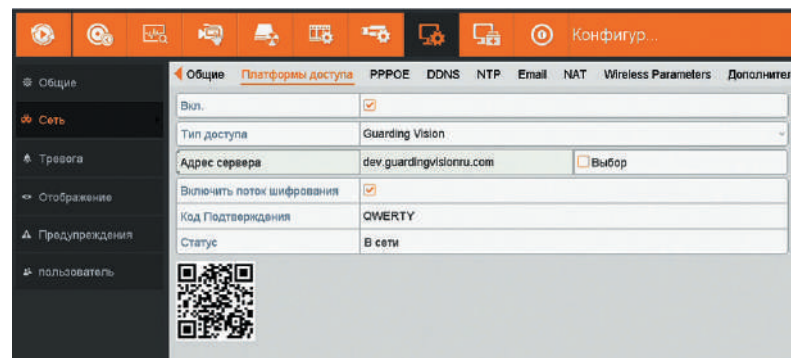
Конфигур...

Общие
Сеть
Тревога
Отображение
Предупреждения
пользователь

Общие Платформы доступа PPPOE DDNS NTP Email NAT Wireless Parameters Дополнител

| Вкл. | ☑ |
|---|---|
| Тип доступа | Guarding Vision |
| Адрес сервера | dev.guardingvisionru.com ☐Выбор |
| Включить поток шифрования | ☑ |
| Код Подтверждения | QWERTY |
| Статус | В сети |